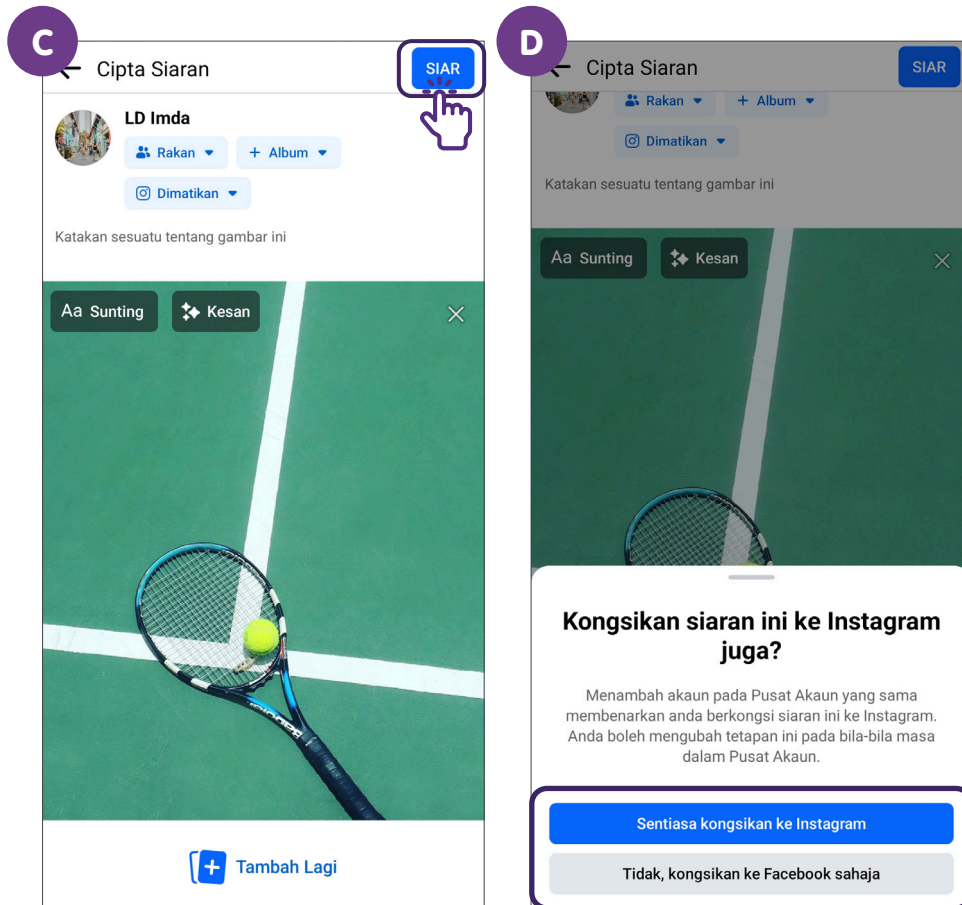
C

Cipta Siaran

SIAR

LD Imda

Rakan

Album

Dimatikan

Katakan sesuatu tentang gambar ini

Aa Sunting

Kesan

Tambah Lagi

D

Cipta Siaran

SIAR

Rakan

Album

Dimatikan

Katakan sesuatu tentang gambar ini

Aa Sunting

Kesan

Kongsikan siaran ini ke Instagram juga?

Menambah akaun pada Pusat Akaun yang sama membenarkan anda berkongsi siaran ini ke Instagram. Anda boleh mengubah tetapan ini pada bila-bila masa dalam Pusat Akaun.

Sentiasa kongsikan ke Instagram

Tidak, kongsikan ke Facebook sahaja